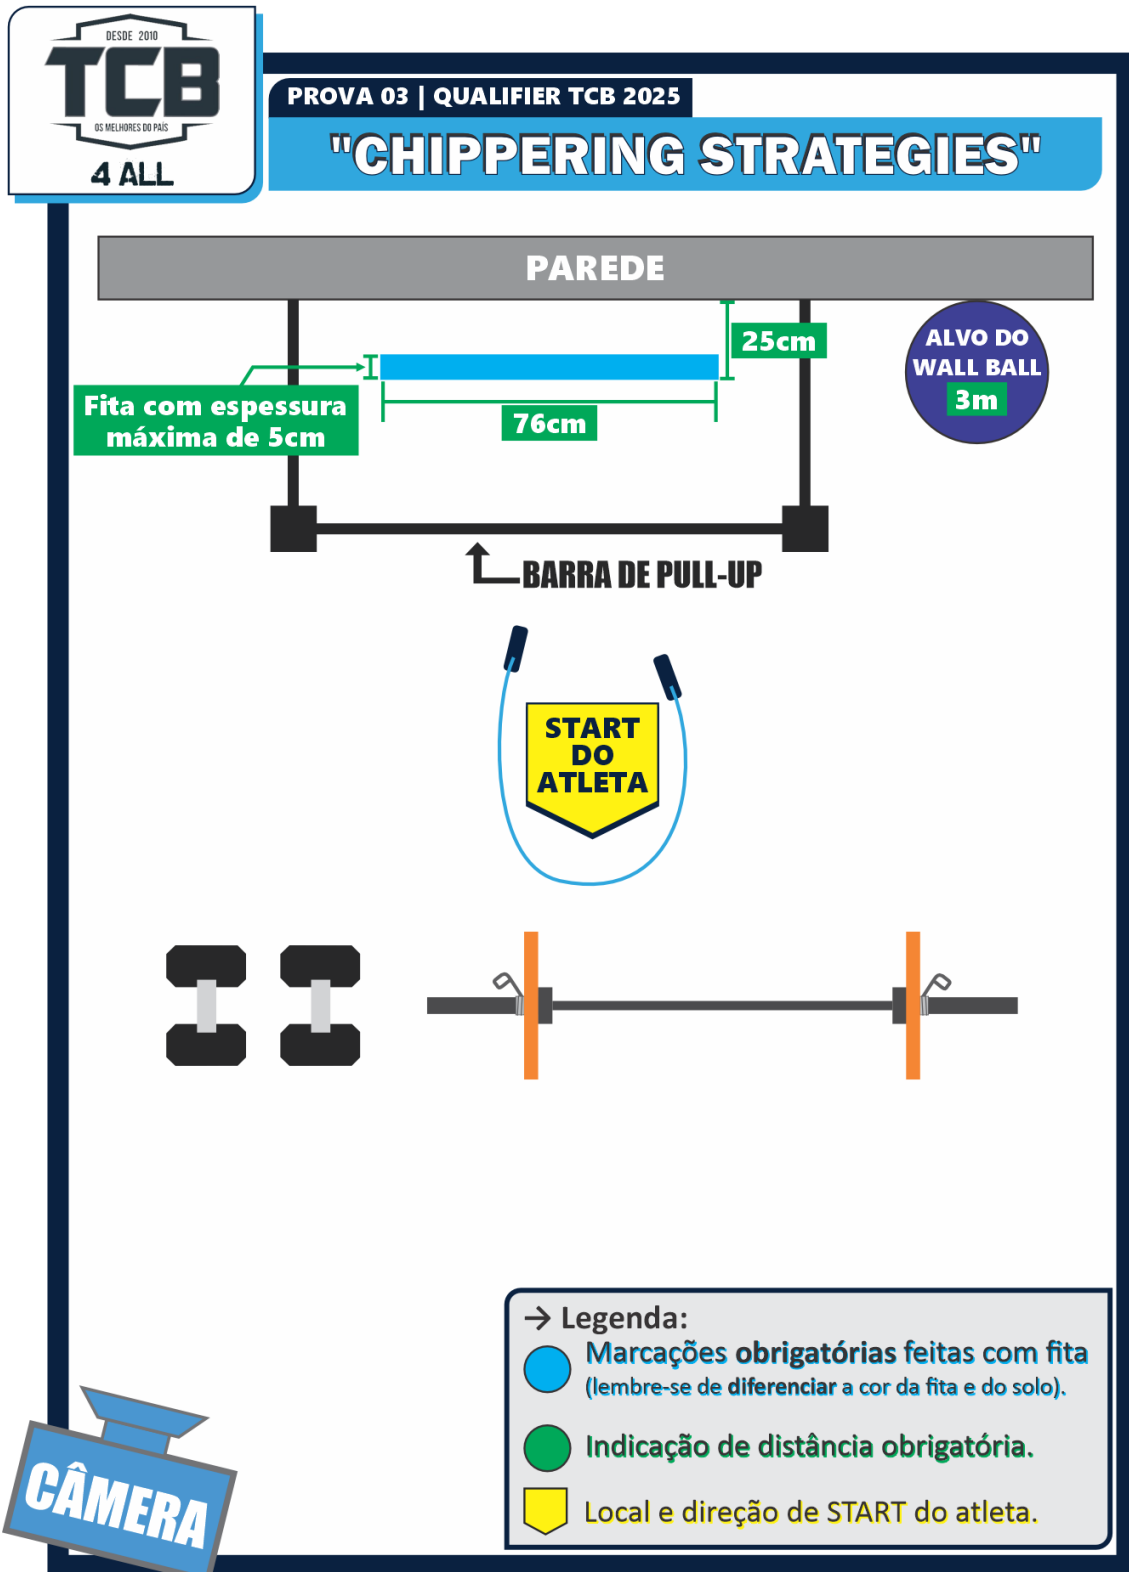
DESDE 2010
TCB
OS MELHORES DO PAÍS
4 ALL

PROVA 03 | QUALIFIER TCB 2025
"CHIPPERING STRATEGIES"

PAREDE

25cm

ALVO DO WALL BALL 3m

Fita com espessura máxima de 5cm

76cm

BARRA DE PULL-UP

START DO ATLETA

→ Legenda:
Marcações obrigatórias feitas com fita (lembre-se de diferenciar a cor da fita e do solo).
Indicação de distância obrigatória.
Local e direção de START do atleta.

CÂMERA